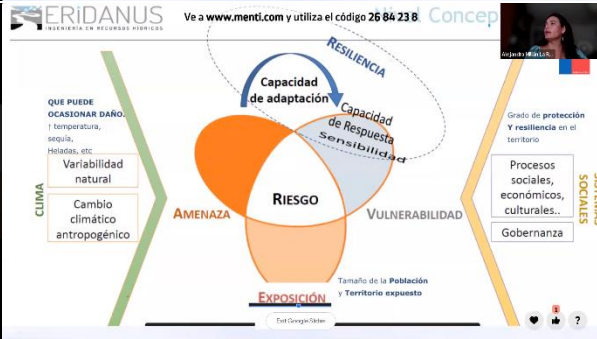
ERIDANUS
INGENIERÍA EN RECURSOS HÍDRICOS

Ve a www.menti.com y utiliza el código 26 84 23 8

Concep

Alejandra Millán L.R.

RESILIENCIA

Capacidad de adaptación

Capacidad de Respuesta

Sensibilidad

QUE PUEDE OCASIONAR DAÑO:
↑ temperatura, sequía, Heladas, etc

Variabilidad natural

Cambio climático antropogénico

CLIMA

AMENAZA

RIESGO

VULNERABILIDAD

Grado de protección Y resiliencia en el territorio

Procesos sociales, económicos, culturales..

Gobernanza

SOCIALES

Tamaño de la Población y Territorio expuesto

EXPOSICIÓN

Exit Google Slides